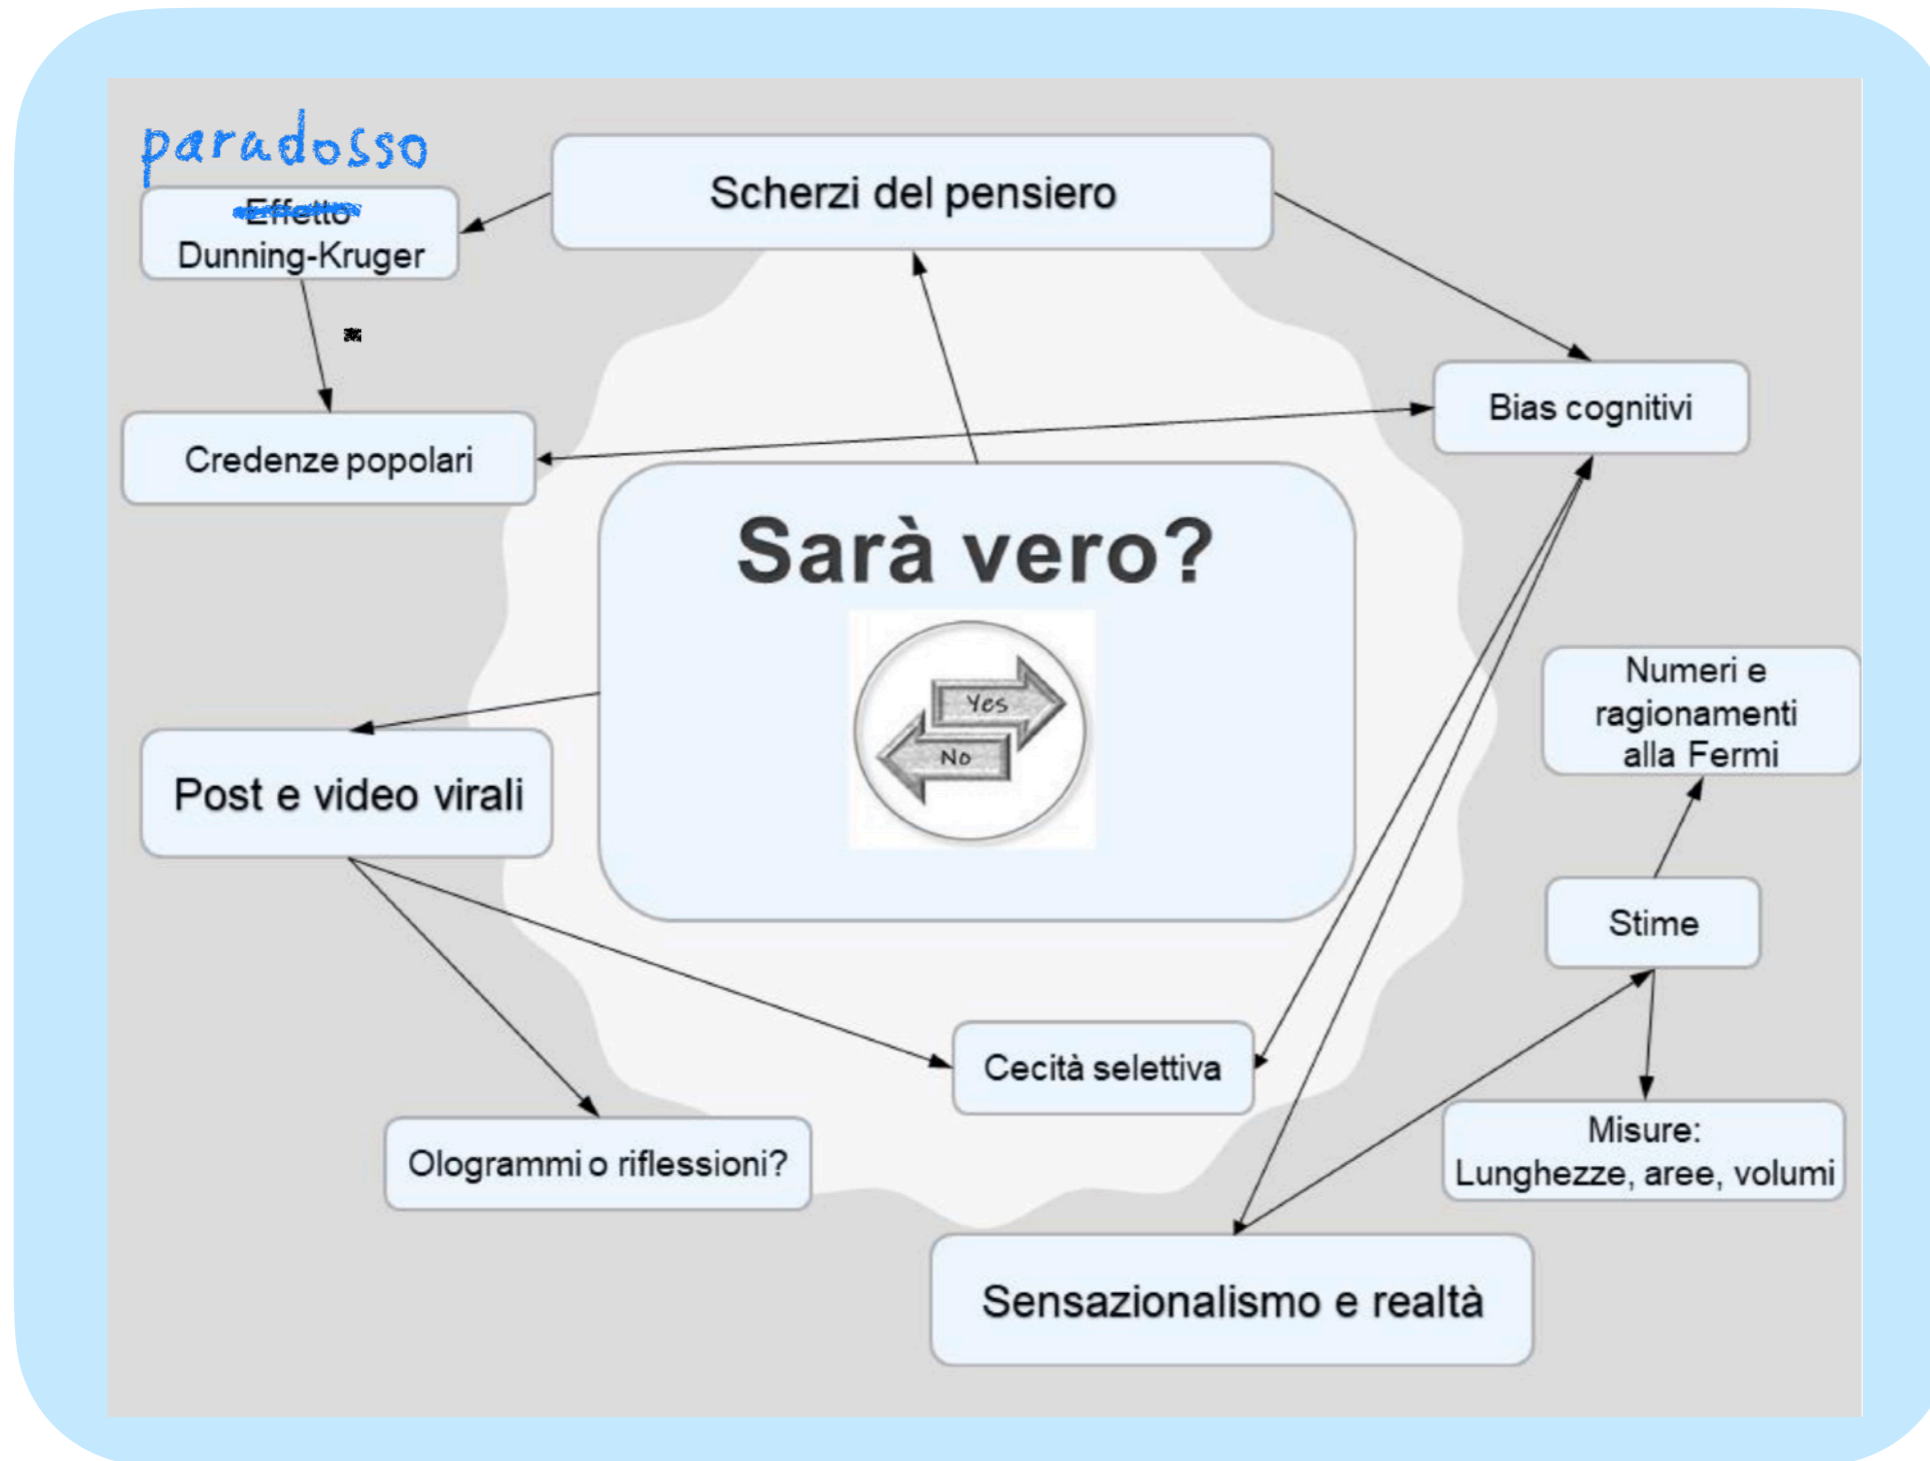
paradosso

Effetto Dunning-Kruger

Scherzi del pensiero

Credenze popolari

Bias cognitivi

Sarà vero?

Yes

No

Numeri e ragionamenti alla Fermi

Post e video virali

Stime

Cecità selettiva

Ologrammi o riflessioni?

Misure: Lunghezze, aree, volumi

Sensazionalismo e realtà